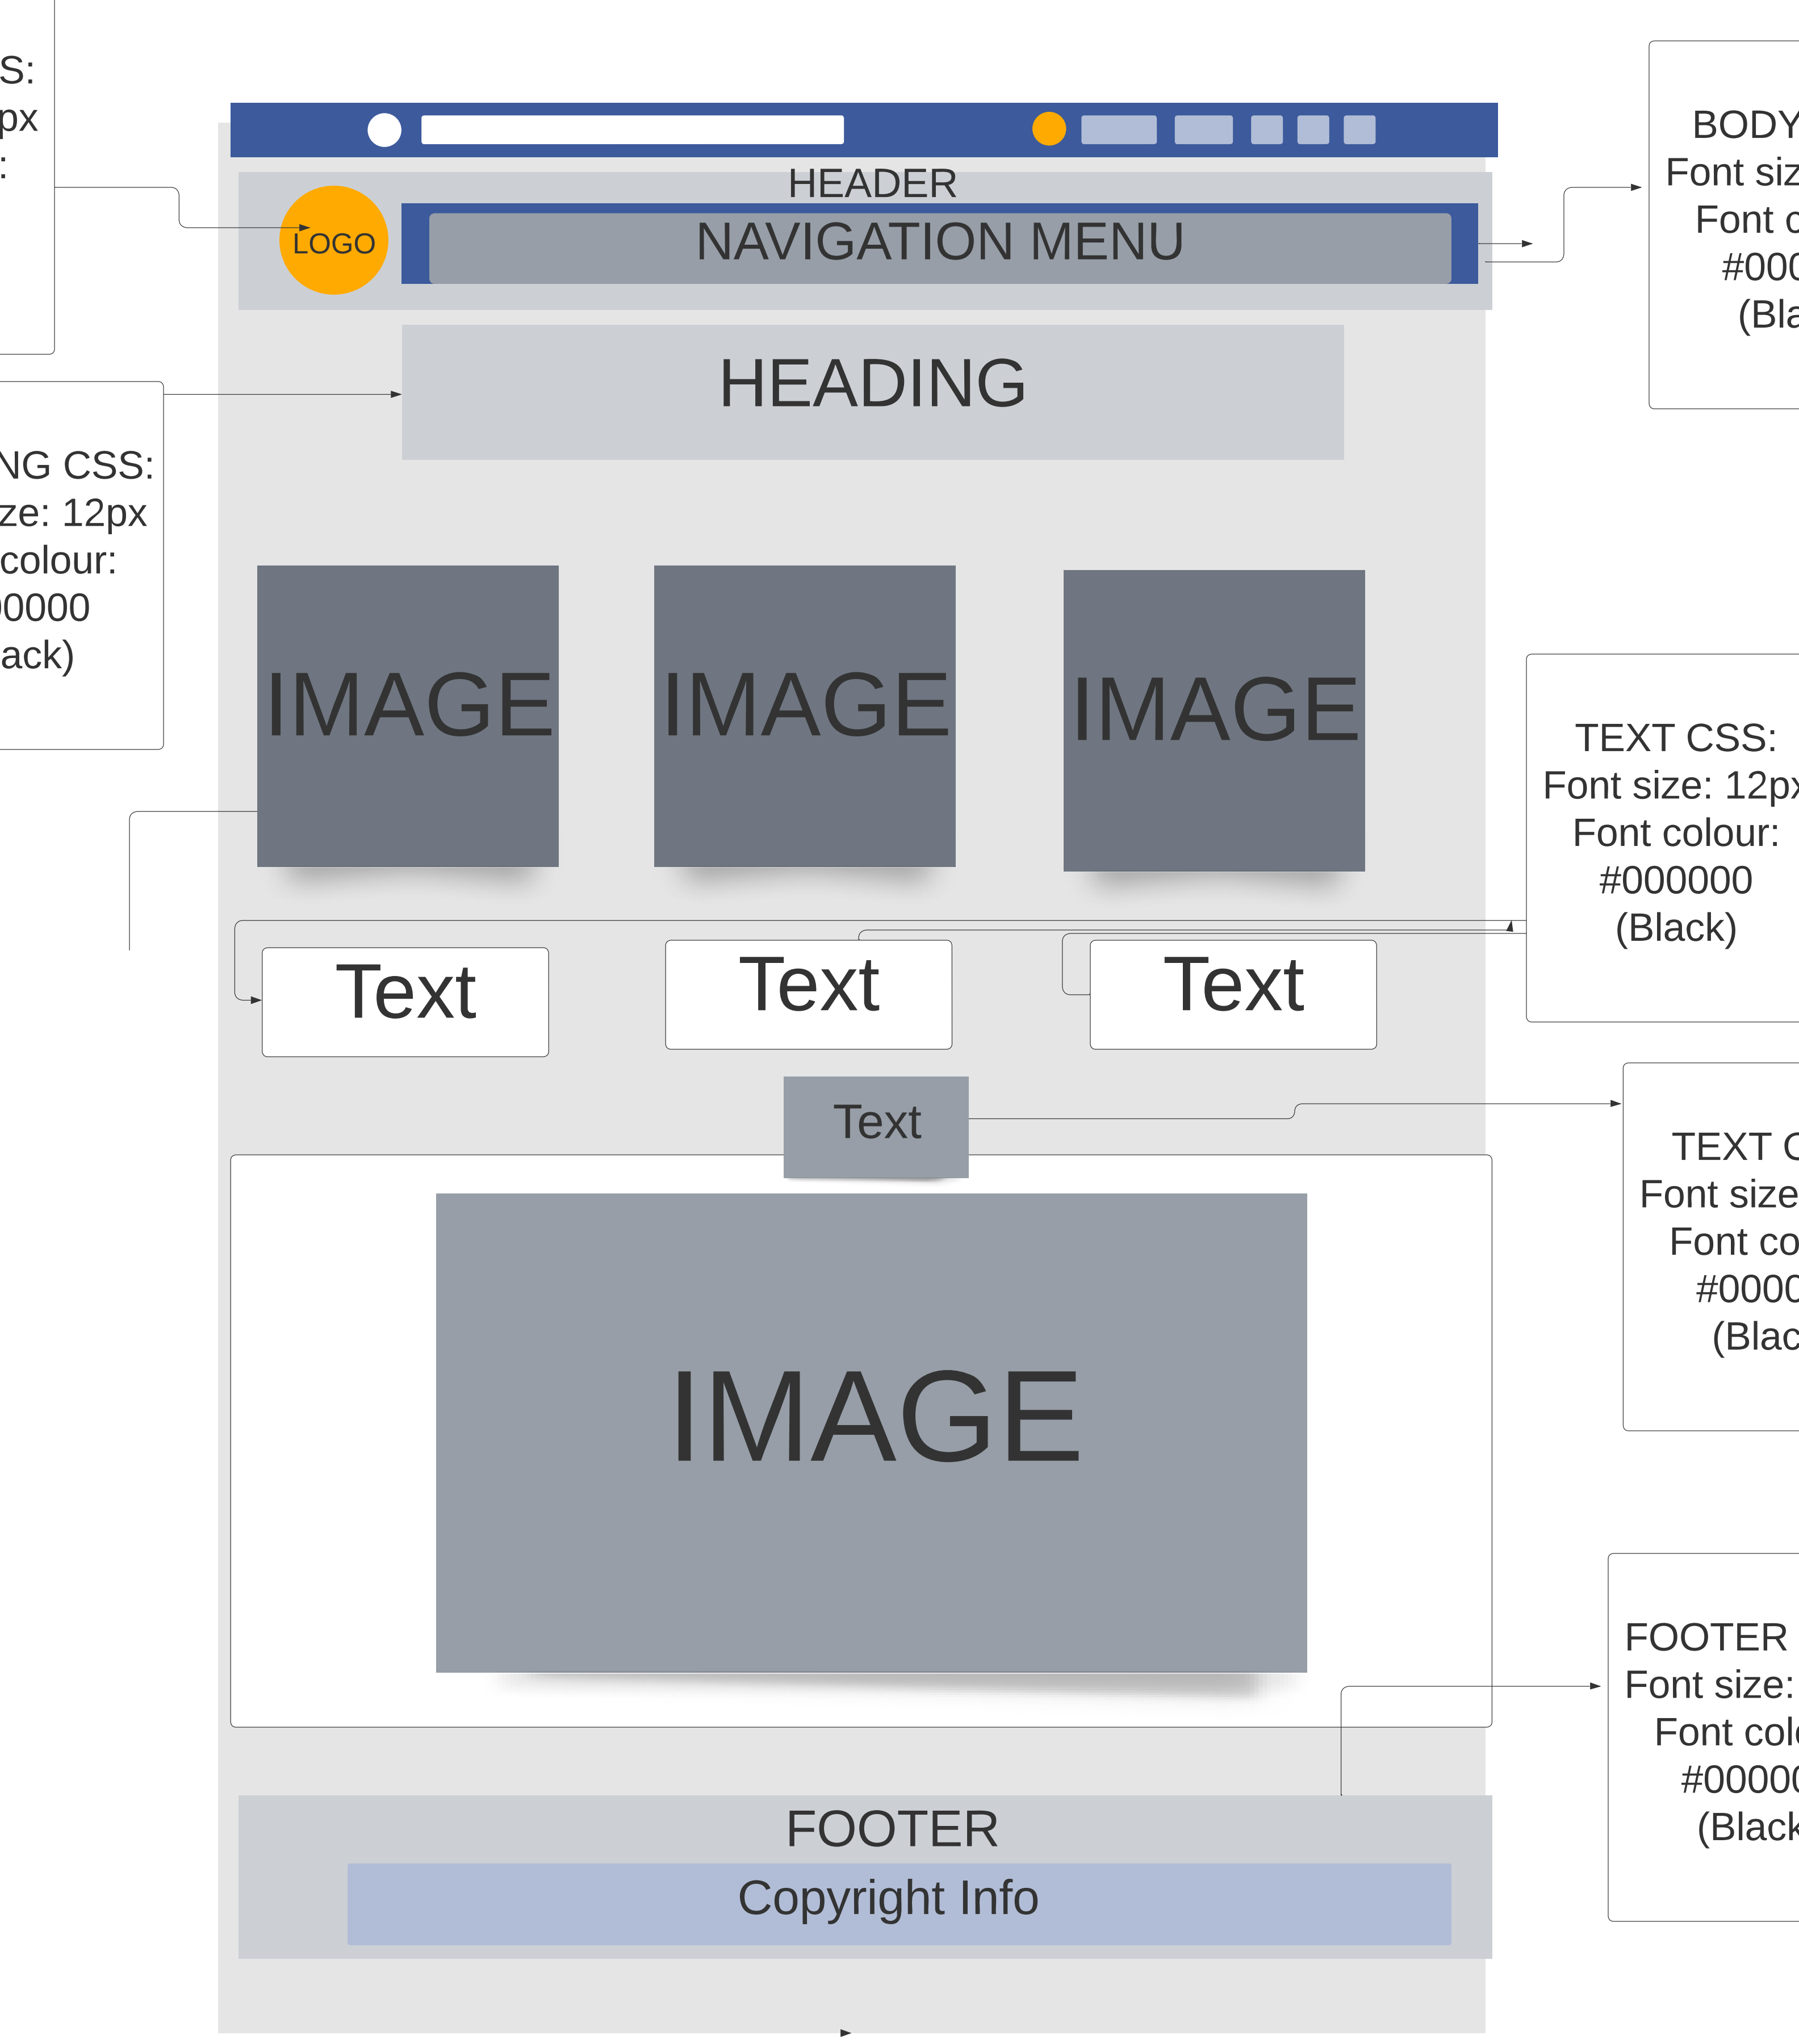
S:
px
:

BODY
Font siz
Font c
#000
(Bla

HEADER
LOGO
NAVIGATION MENU

HEADING

NG CSS:
ze: 12px
colour:
0000
ack)

IMAGE
IMAGE
IMAGE

TEXT CSS:
Font size: 12px
Font colour:
#000000
(Black)

Text
Text
Text

Text

TEXT C
Font size
Font co
#0000
(Blac

IMAGE

FOOTER
Font size:
Font col
#0000
(Black

FOOTER
Copyright Info